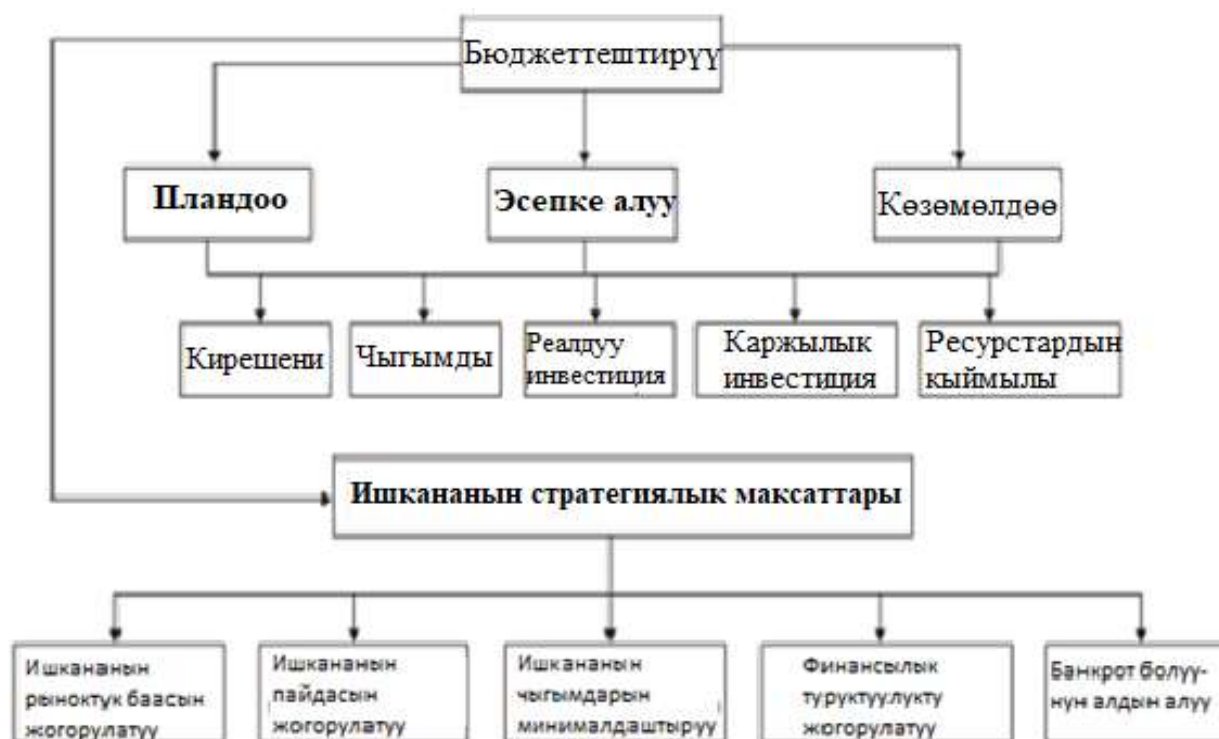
Бюджеттештирүү

Пландоо

Эсепке алуу

Көзөмөлдөө

Кирешени

Чыгымды

Реалдуу инвестиция

Каржылык инвестиция

Ресурстардын кыймылы

Ишкананын стратегиялык максаттары

Ишкананын рыноктук баасын жогорулатуу

Ишкананын пайдасын жогорулатуу

Ишкананын чыгымдарын минималдаштыруу

Финансылык туруктуулукту жогорулатуу

Банкрот болуунун алдын алуу